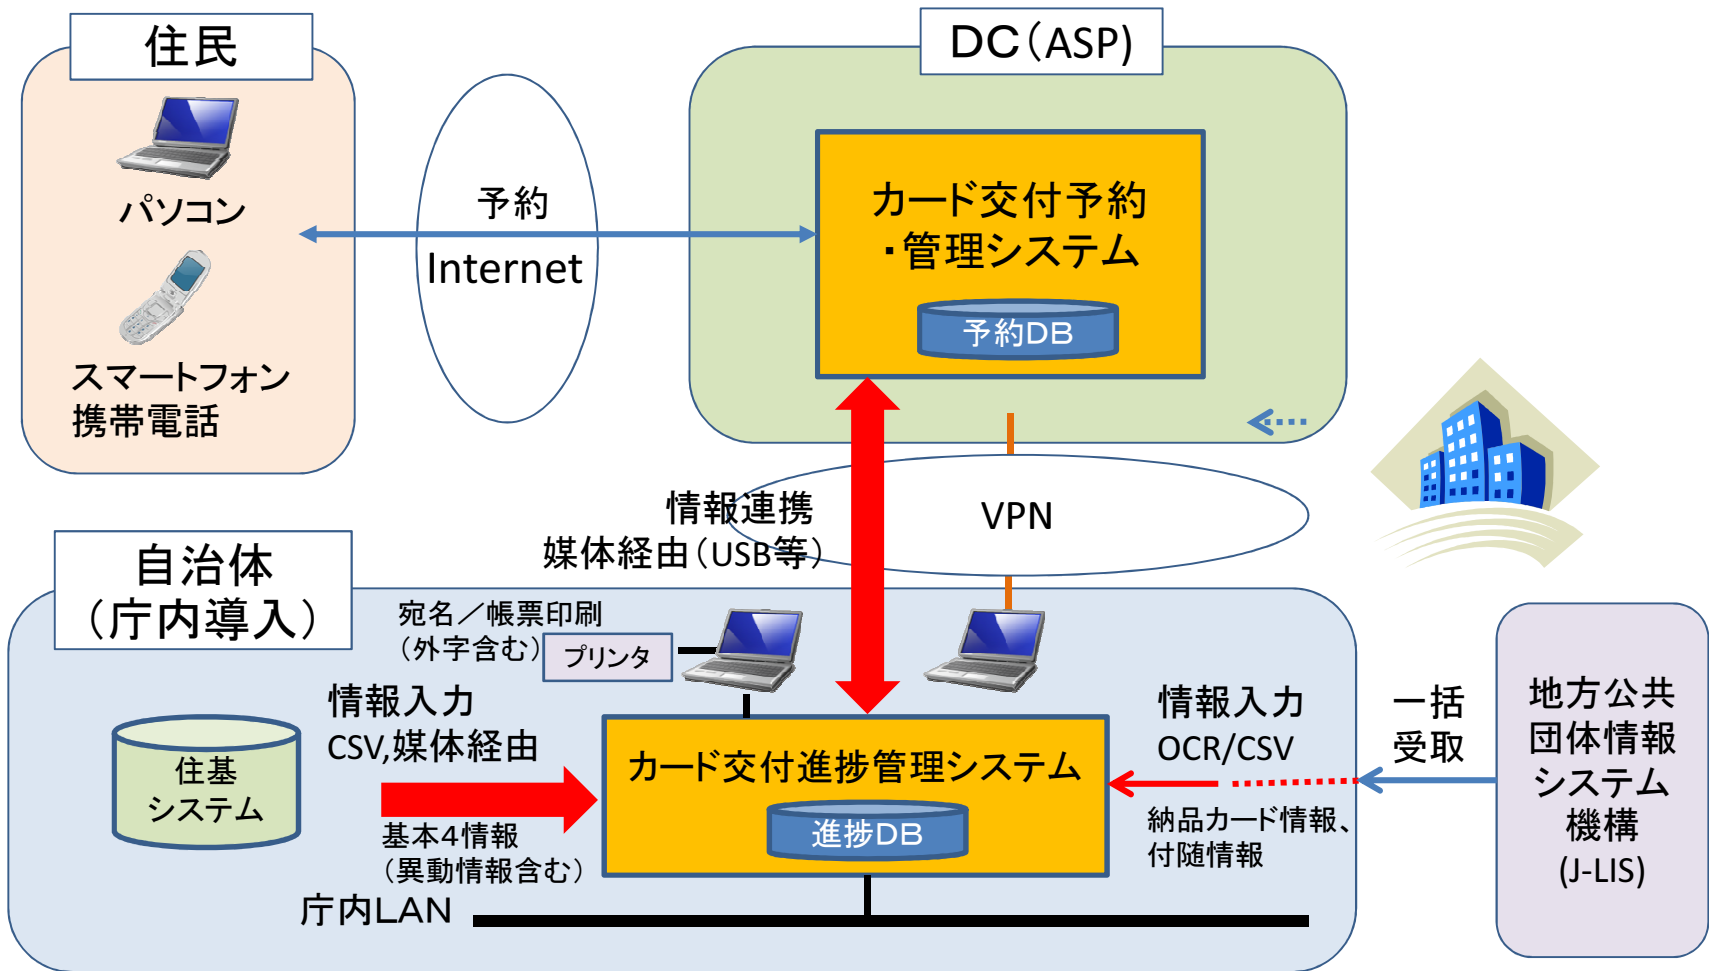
住民

パソコン

スマートフォン
携帯電話

予約

Internet

DC（ASP）

カード交付予約
・管理システム

予約DB

情報連携
媒体経由（USB等）

VPN

自治体
（庁内導入）

宛名／帳票印刷
（外字含む）

プリンタ

情報入力
CSV,媒体経由

住基
システム

基本4情報
（異動情報含む）

カード交付進捗管理システム

進捗DB

情報入力
OCR/CSV

納品カード情報、
付随情報

一括
受取

地方公共
団体情報
システム
機構
(J-LIS)

庁内LAN